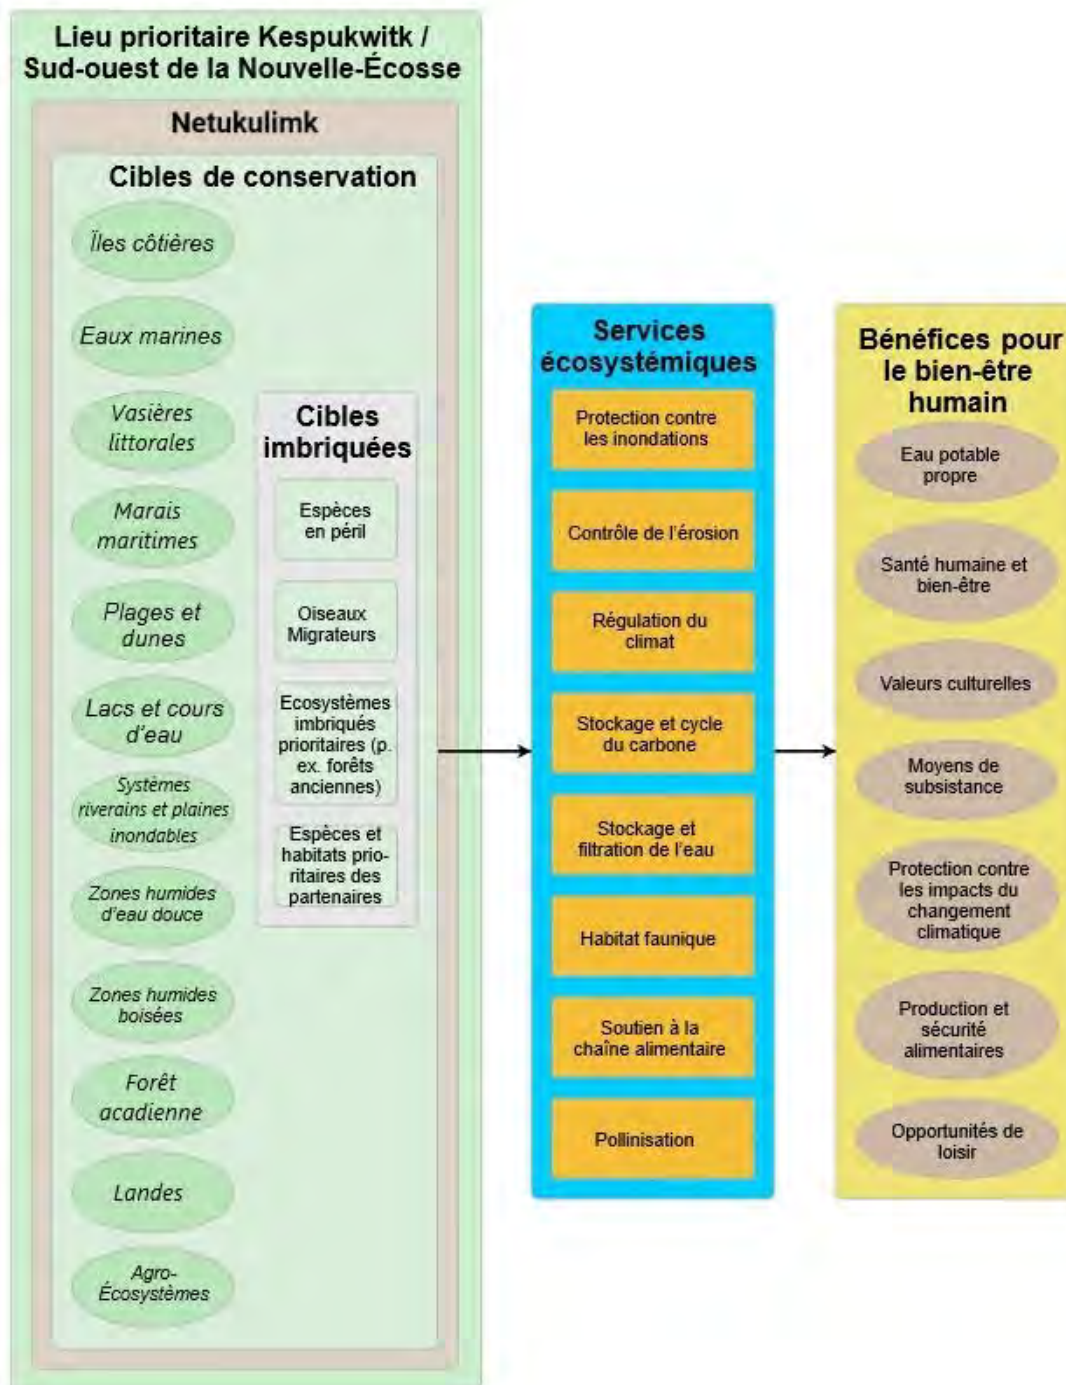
Lieu prioritaire Kespukwitk / Sud-ouest de la Nouvelle-Écosse

Netukulimk

Cibles de conservation

Îles côtières

Eaux marines

Vasières littorales

Marais maritimes

Plages et dunes

Lacs et cours d'eau

Systèmes riverains et plaines inondables

Zones humides d'eau douce

Zones humides boisées

Forêt acadienne

Landes

Agro-Écosystèmes

Cibles imbriquées

Espèces en péril

Oiseaux Migrateurs

Ecosystèmes imbriqués prioritaires (p. ex. forêts anciennes)

Espèces et habitats prioritaires des partenaires

Services écosystémiques

Protection contre les inondations

Contrôle de l'érosion

Régulation du climat

Stockage et cycle du carbone

Stockage et filtration de l'eau

Habitat faunique

Soutien à la chaîne alimentaire

Pollinisation

Bénéfices pour le bien-être humain

Eau potable propre

Santé humaine et bien-être

Valeurs culturelles

Moyens de subsistance

Protection contre les impacts du changement climatique

Production et sécurité alimentaires

Opportunités de loisir